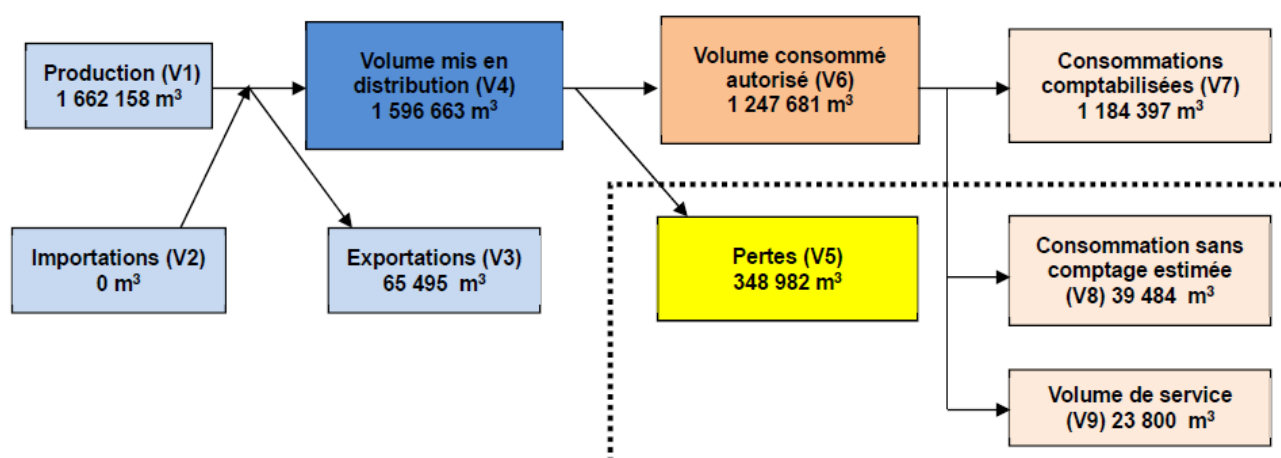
Production (V1)
1 662 158 m$^3$

Importations (V2)
0 m$^3$

Volume mis en distribution (V4)
1 596 663 m$^3$

Exportations (V3)
65 495 m$^3$

Volume consommé autorisé (V6)
1 247 681 m$^3$

Pertes (V5)
348 982 m$^3$

Consommations comptabilisées (V7)
1 184 397 m$^3$

Consommation sans comptage estimée (V8) 39 484 m$^3$

Volume de service (V9) 23 800 m$^3$